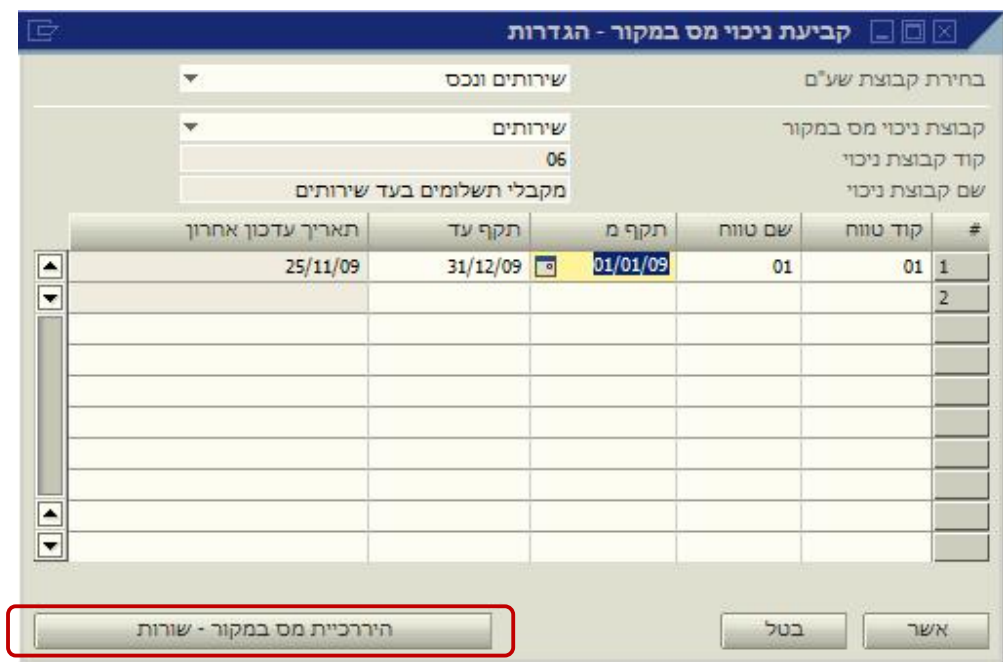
קביעת ניכוי מס במקור - הגדרות

בחירת קבוצת שע"ם: שירותים ונכס

קבוצת ניכוי מס במקור: שירותים
קוד קבוצת ניכוי: 06
שם קבוצת ניכוי: מקבלי תשלומים בעד שירותים

| # | קוד טווח | שם טווח | תקף מ | תקף עד | תאריך עדכון אחרון |
|---|---|---|---|---|---|
| 1 | 01 | 01 | 01/01/09 | 31/12/09 | 25/11/09 |
| 2 | | | | | |

אשר
בטל
היררכיית מס במקור - שורות